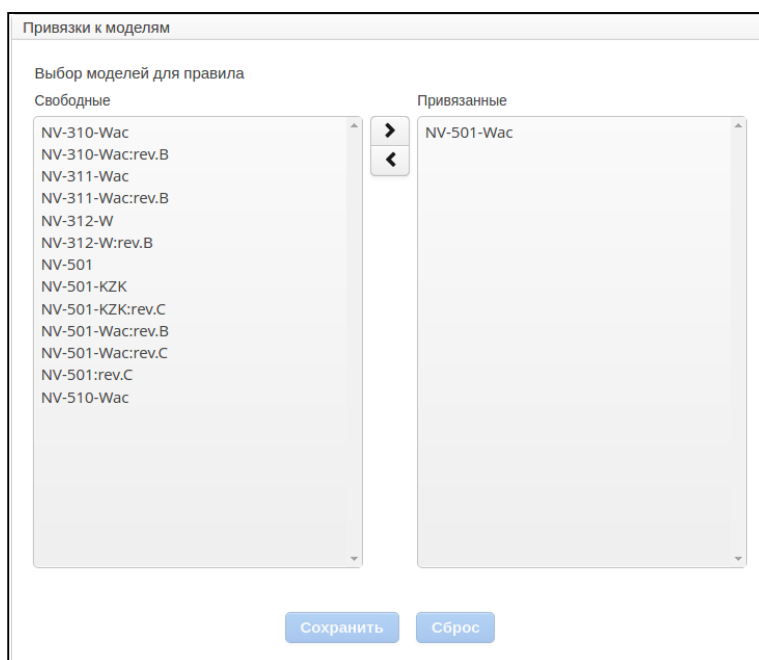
Привязки к моделям

Выбор моделей для правила

Свободные

NV-310-Wac
NV-310-Wac:rev.B
NV-311-Wac
NV-311-Wac:rev.B
NV-312-W
NV-312-W:rev.B
NV-501
NV-501-KZK
NV-501-KZK:rev.C
NV-501-Wac:rev.B
NV-501-Wac:rev.C
NV-501:rev.C
NV-510-Wac

>
<

Привязанные

NV-501-Wac

Сохранить Сброс